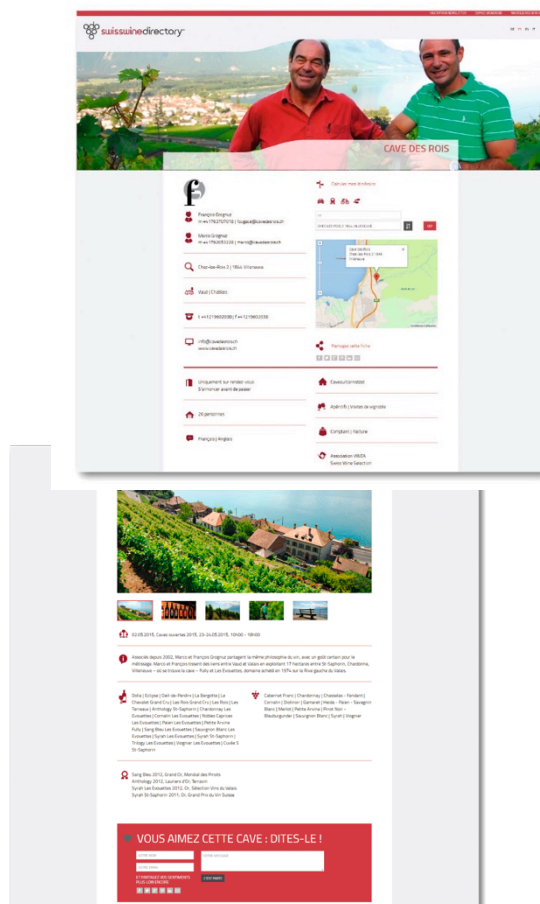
swisswinedirectory

CAVE DES ROIS

François Grognuz
M +41 79 | fcugaz@cavedesrois.ch

Marco Grognuz
M +41 79 | marco@cavedesrois.ch

Chez-les-Rois 3 | 1844 Villeneuve

Vaud | Chablais

T +41 21 | F +41 21

info@cavedesrois.ch
www.cavedesrois.ch

Calculer mon itinéraire

Partager cette fiche

Uniquement sur rendez-vous

20 parcelles

Français | Anglais

Caveau/Vinothèque

Apéritifs | Visites de vignoble

Comptant | Facture

Association VINEA
Swiss Wine Selection

02.05.2015, Caves ouvertes 2015; 23-24.05.2015, 10h00 – 18h00

VOUS AIMEZ CETTE CAVE : DITES-LE !